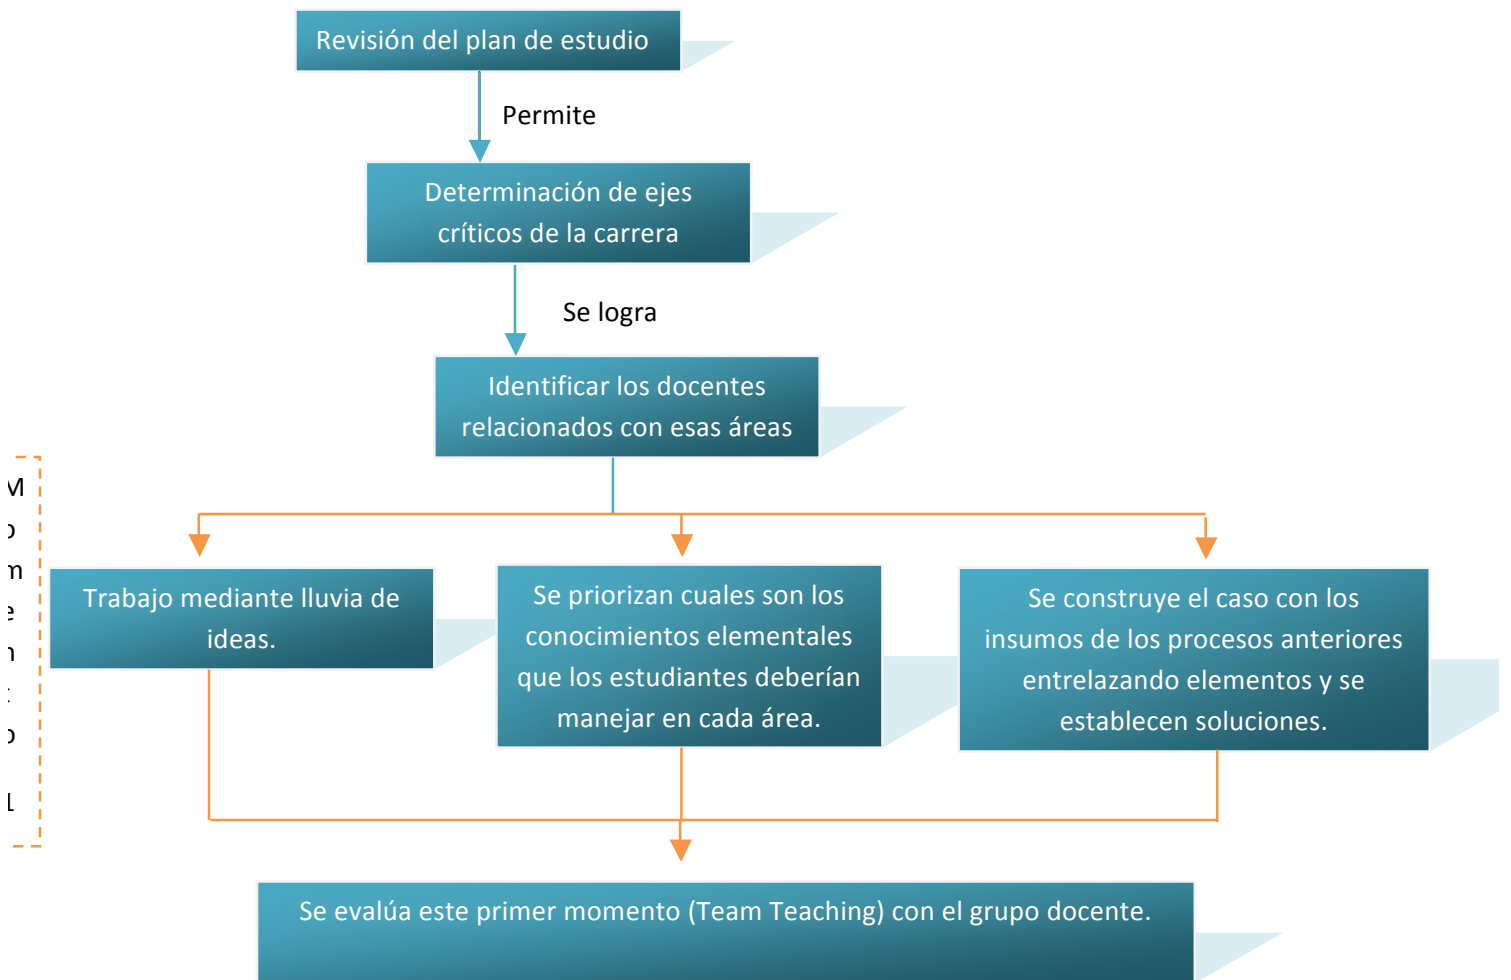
Revisión del plan de estudio

Permite

Determinación de ejes críticos de la carrera

Se logra

Identificar los docentes relacionados con esas áreas

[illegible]

Trabajo mediante lluvia de ideas.

Se priorizan cuales son los conocimientos elementales que los estudiantes deberían manejar en cada área.

Se construye el caso con los insumos de los procesos anteriores entrelazando elementos y se establecen soluciones.

Se evalúa este primer momento (Team Teaching) con el grupo docente.